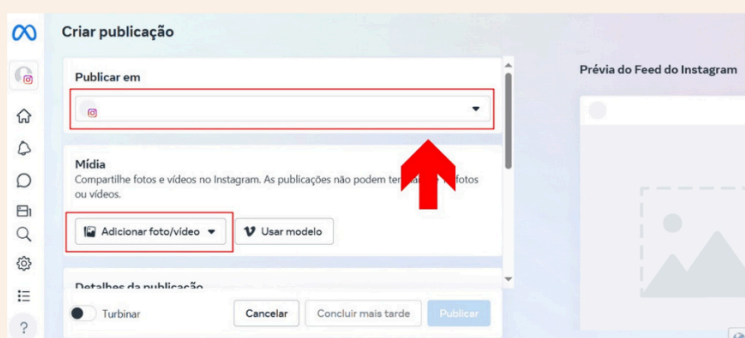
Criar publicação

Publicar em

Mídia
Compartilhe fotos e vídeos no Instagram. As publicações não podem ter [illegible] fotos ou vídeos.

Adicionar foto/vídeo

Usar modelo

Detalhes da publicação

Turbinar

Cancelar

Concluir mais tarde

Publicar

Prévia do Feed do Instagram

?